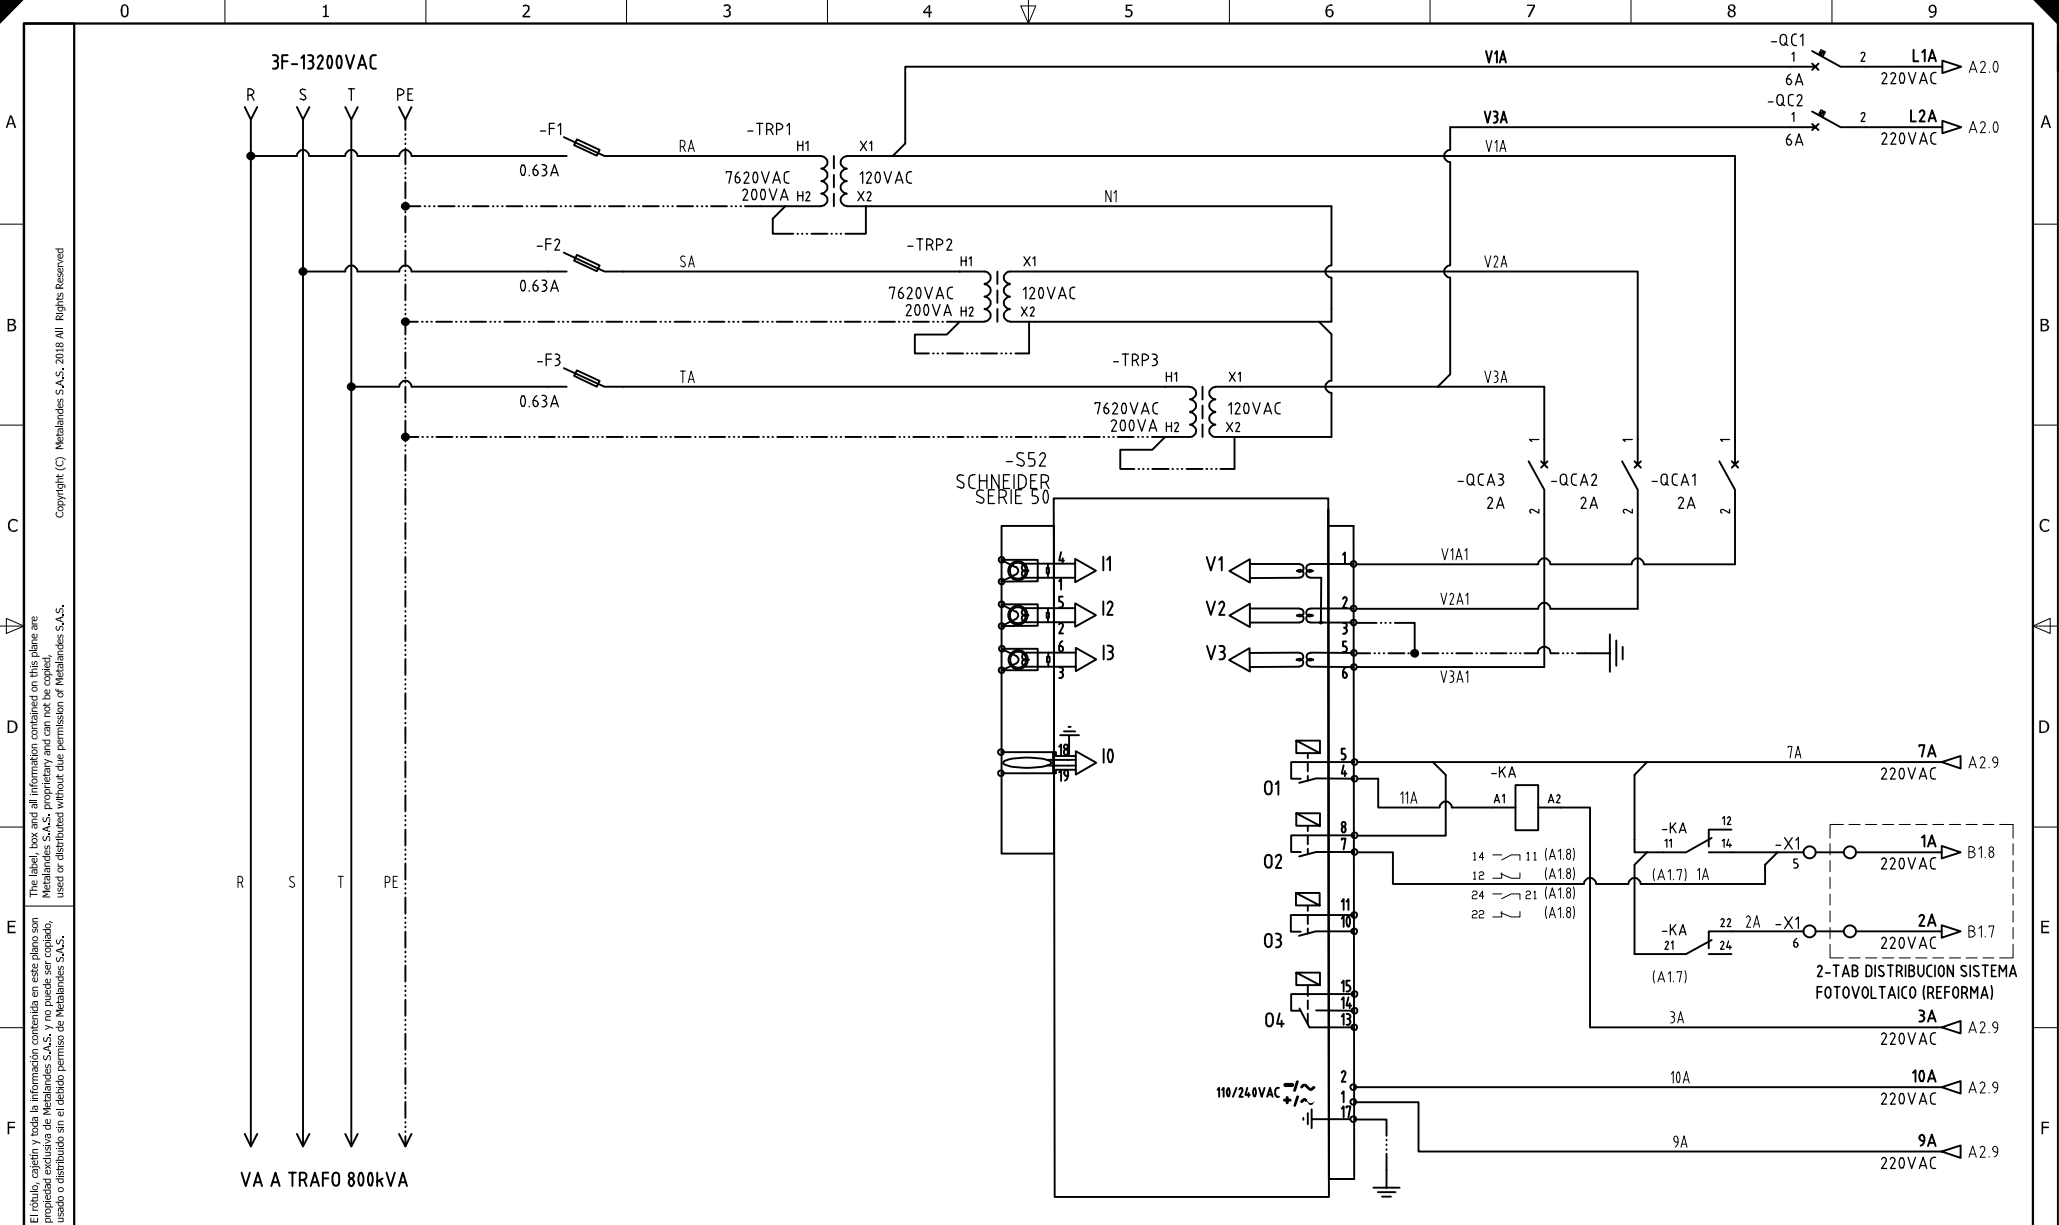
0 1 2 3 4 5 6 7 8 9

A B C D E F

Copyright (C) Metalandes S.A.S. 2018 All Rights Reserved

The label, box and all information contained on this plane are Metalandes S.A.S. proprietary and can not be copied, used or distributed without due permission of Metalandes S.A.S.

El rótulo, cajetín y toda la información contenida en este plano son propiedad exclusiva de Metalandes S.A.S. y no puede ser copiado, usado o distribuido sin el debido permiso de Metalandes S.A.S.

3F-13200VAC

R S T PE

-F1 0.63A RA
-TRP1 H1 7620VAC 200VA H2 X1 120VAC X2

-F2 0.63A SA
-TRP2 H1 7620VAC 200VA H2 X1 120VAC X2

-F3 0.63A TA
-TRP3 H1 7620VAC 200VA H2 X1 120VAC X2

N1

V1A V3A V1A V2A V3A

-QC1 1 2 6A L1A 220VAC A2.0
-QC2 1 2 6A L2A 220VAC A2.0

-QCA3 2A -QCA2 2A -QCA1 2A 1 2

-S52 SCHNEIDER SERIE 50

I1 I2 I3 I0 4 1 5 2 6 3 18 19

V1 V2 V3 1 2 3 5 6

V1A1 V2A1 V3A1

O1 O2 O3 O4 5 4 8 7 11 10 15 14 13

11A -KA A1 A2

7A 7A 220VAC A2.9

-KA 11 12 14 -X1 5 1A 220VAC B1.8
(A1.7) 1A

14 11 (A1.8)
12 (A1.8)
24 21 (A1.8)
22 (A1.8)

-KA 21 22 24 2A -X1 6 2A 220VAC B1.7
(A1.7)

2-TAB DISTRIBUCION SISTEMA FOTOVOLTAICO (REFORMA)

3A 3A 220VAC A2.9

110/240VAC 2 1 17
10A 10A 220VAC A2.9
9A 9A 220VAC A2.9

R S T PE

VA A TRAFO 800kVA